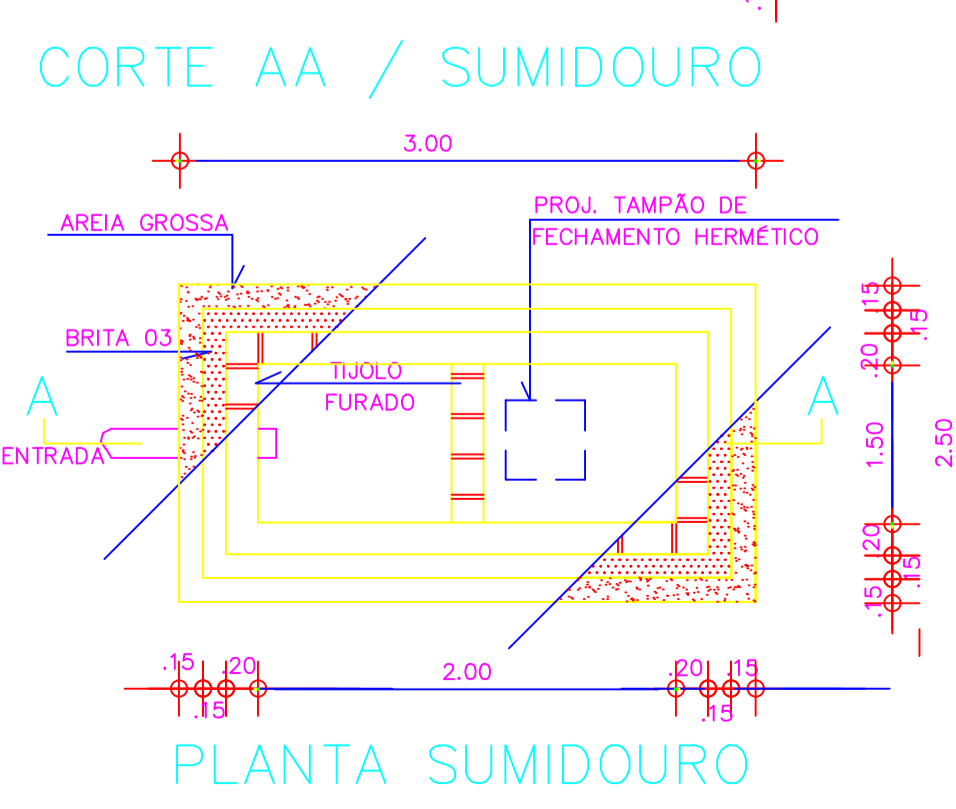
CORTE AA / SUMIDOURO

3.00

AREIA GROSSA

PROJ. TAMPÃO DE FECHAMENTO HERMÉTICO

BRITA 03

TIJOLO FURADO

A

A

ENTRADA

.15
.15
.20
1.50
2.50
.20
.15
.15

.15
.20
.15
2.00
.20
.15
.15

PLANTA SUMIDOURO